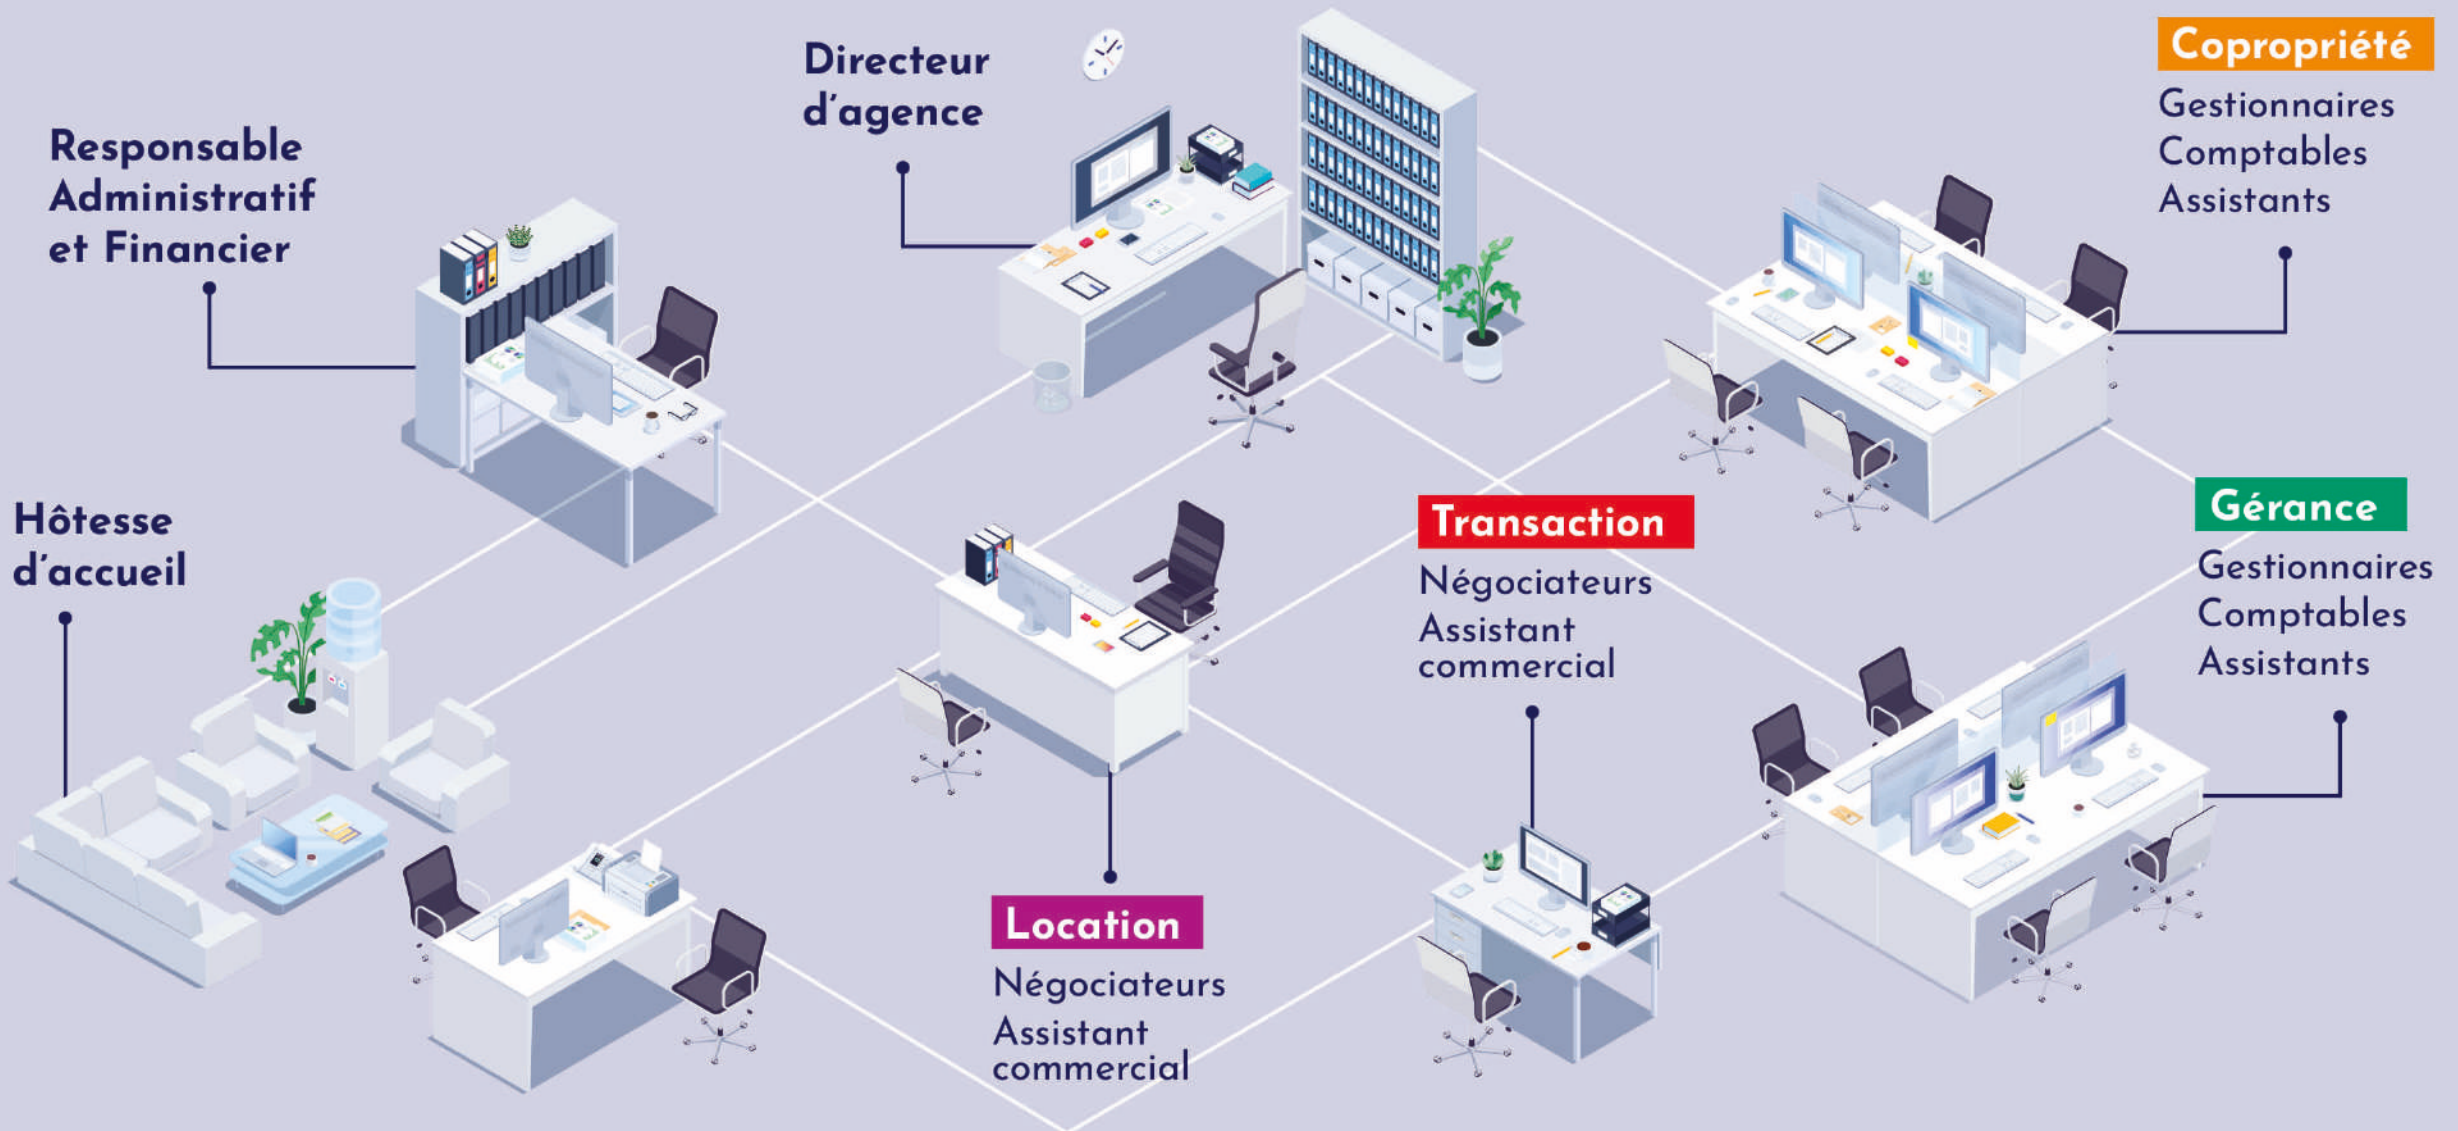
Responsable Administratif et Financier

Directeur d'agence

Copropriété

Gestionnaires
Comptables
Assistants

Hôtesse d'accueil

Transaction

Négociateurs
Assistant commercial

Gérance

Gestionnaires
Comptables
Assistants

Location

Négociateurs
Assistant commercial